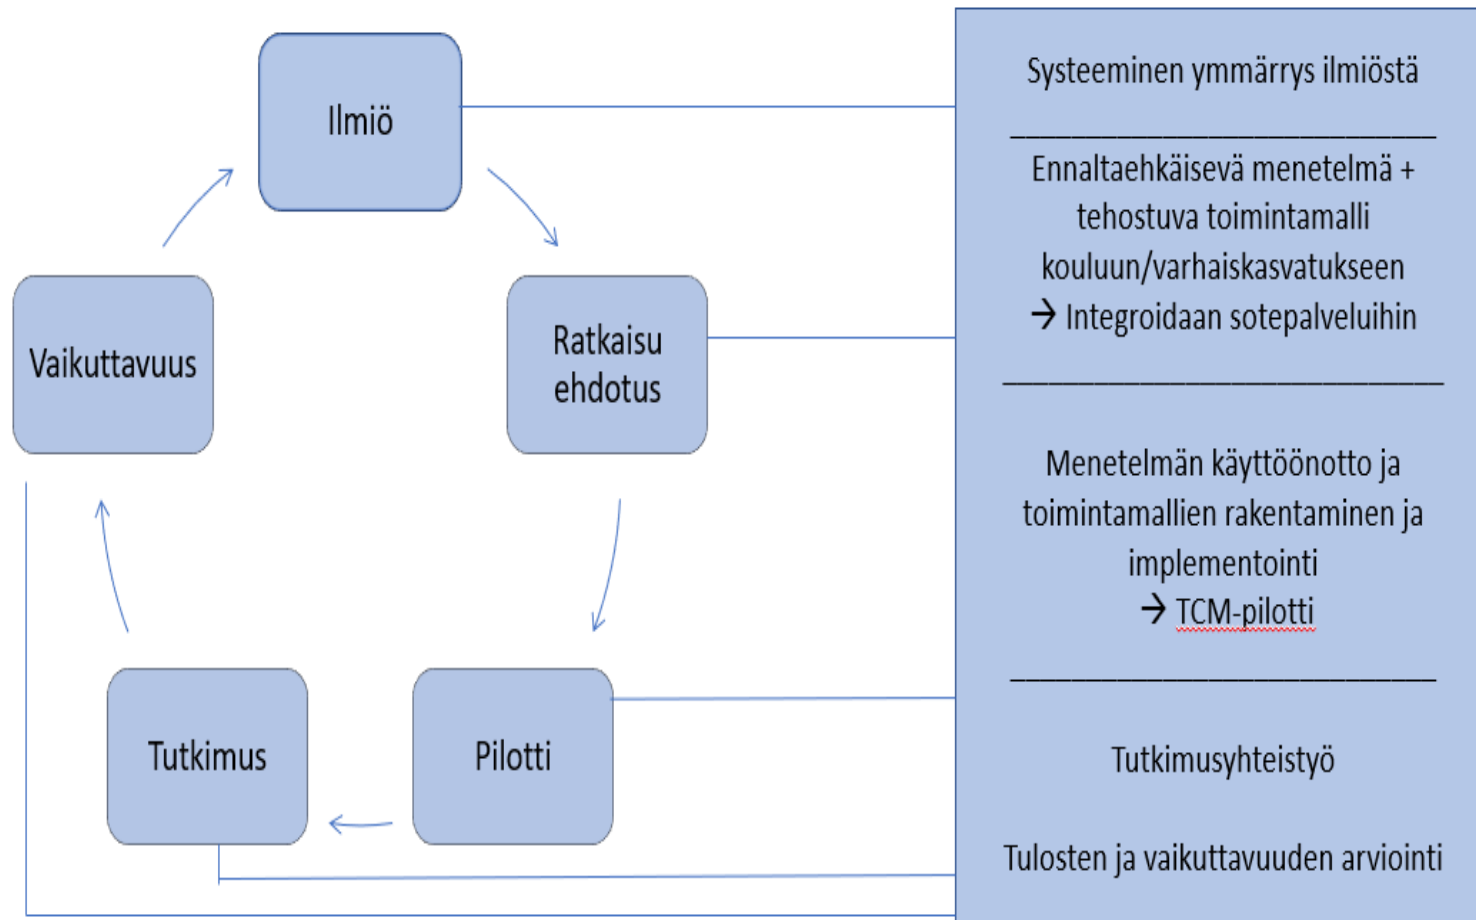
Ilmiö

Ratkaisu ehdotus

Pilotti

Tutkimus

Vaikuttavuus

Systeeminen ymmärrys ilmiöstä

Ennaltaehkäisevä menetelmä + tehostuva toimintamalli kouluun/varhaiskasvatukseen
→ Integroidaan sotepalveluihin

Menetelmän käyttöönotto ja toimintamallien rakentaminen ja implementointi
→ TCM-pilotti

Tutkimusyhteistyö

Tulosten ja vaikuttavuuden arviointi